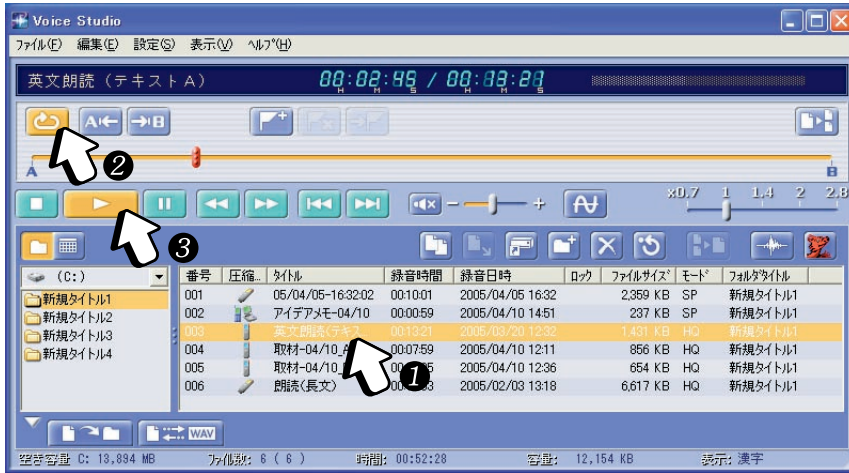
Voice Studio

ファイル(F) 編集(E) 設定(S) 表示(V) ヘルプ(H)

英文朗読（テキストA） 00:02:45 / 00:13:21

A B

❷

x0.7 1 1.4 2 2.8

❸

(C:)

新規タイトル1
新規タイトル2
新規タイトル3
新規タイトル4

| 番号 | 圧縮... | タイトル | 録音時間 | 録音日時 | ロック | ファイルサイズ | モード | フォルダタイトル |
|---|---|---|---|---|---|---|---|---|
| 001 | | 05/04/05-16:32:02 | 00:10:01 | 2005/04/05 16:32 | | 2,359 KB | SP | 新規タイトル1 |
| 002 | | アイデアメモ-04/10 | 00:00:59 | 2005/04/10 14:51 | | 237 KB | SP | 新規タイトル1 |
| 003 | | 英文朗読(テキス | 00:13:21 | 2005/03/20 12:32 | | 1,431 KB | HQ | 新規タイトル1 |
| 004 | | 取材-04/10_A | 00:07:59 | 2005/04/10 12:11 | | 856 KB | HQ | 新規タイトル1 |
| 005 | | 取材-04/10 | 00:0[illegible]5 | 2005/04/10 12:36 | | 654 KB | HQ | 新規タイトル1 |
| 006 | | 朗読(長文) | 00:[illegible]3 | 2005/02/03 13:18 | | 6,617 KB | HQ | 新規タイトル1 |

❶

WAV

空き容量 C: 13,894 MB ファイル数: 6 ( 6 ) 時間: 00:52:28 容量: 12,154 KB 表示: 漢字